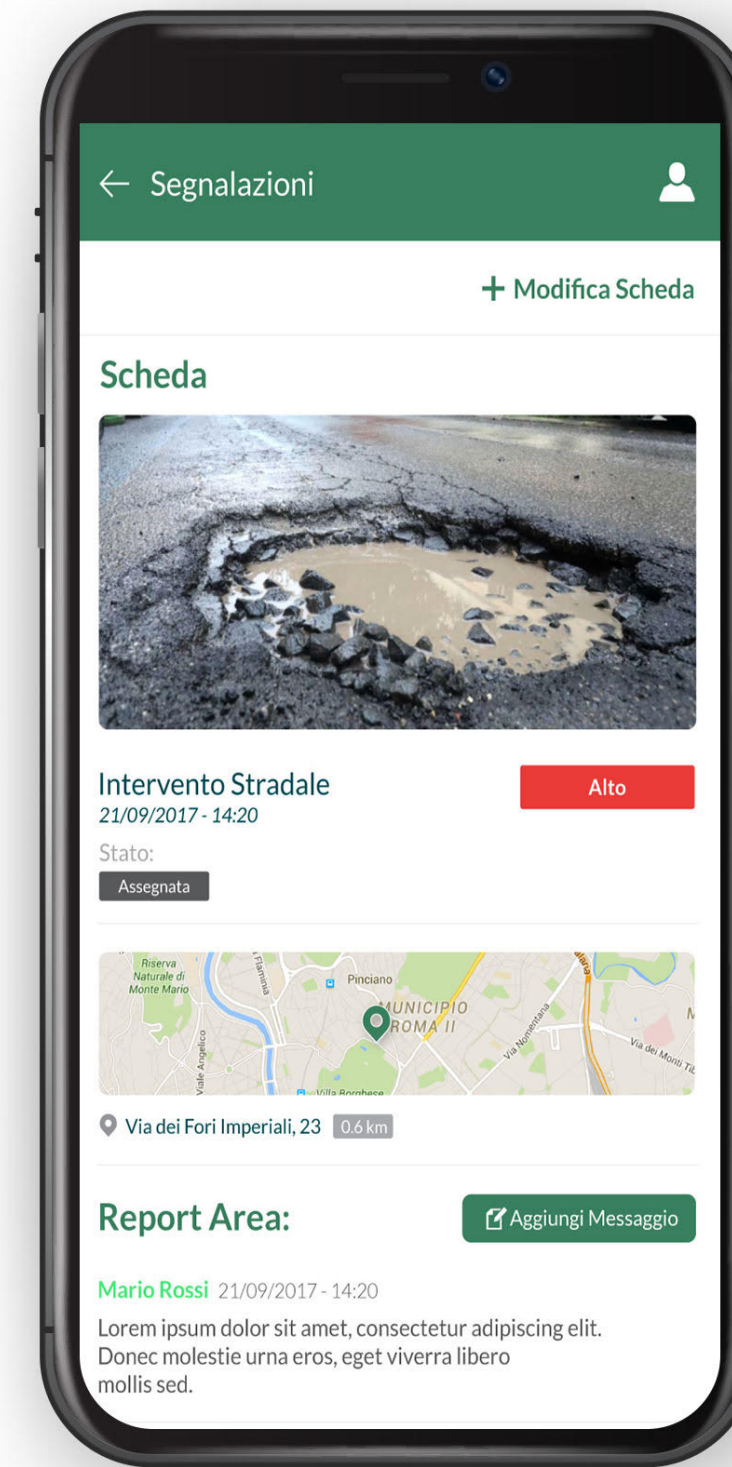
← Segnalazioni

+ Modifica Scheda

Scheda

Intervento Stradale
21/09/2017 - 14:20

Alto

Stato:
Assegnata

Riserva Naturale di Monte Mario
Flaminia
Pinciano
MUNICIPIO ROMA II
Via Nomentana
Via dei Monti Ti
Viale Angelico
Villa Borghese

Via dei Fori Imperiali, 23 0.6 km

Report Area:

Aggiungi Messaggio

Mario Rossi 21/09/2017 - 14:20
Lorem ipsum dolor sit amet, consectetur adipiscing elit. Donec molestie urna eros, eget viverra libero mollis sed.